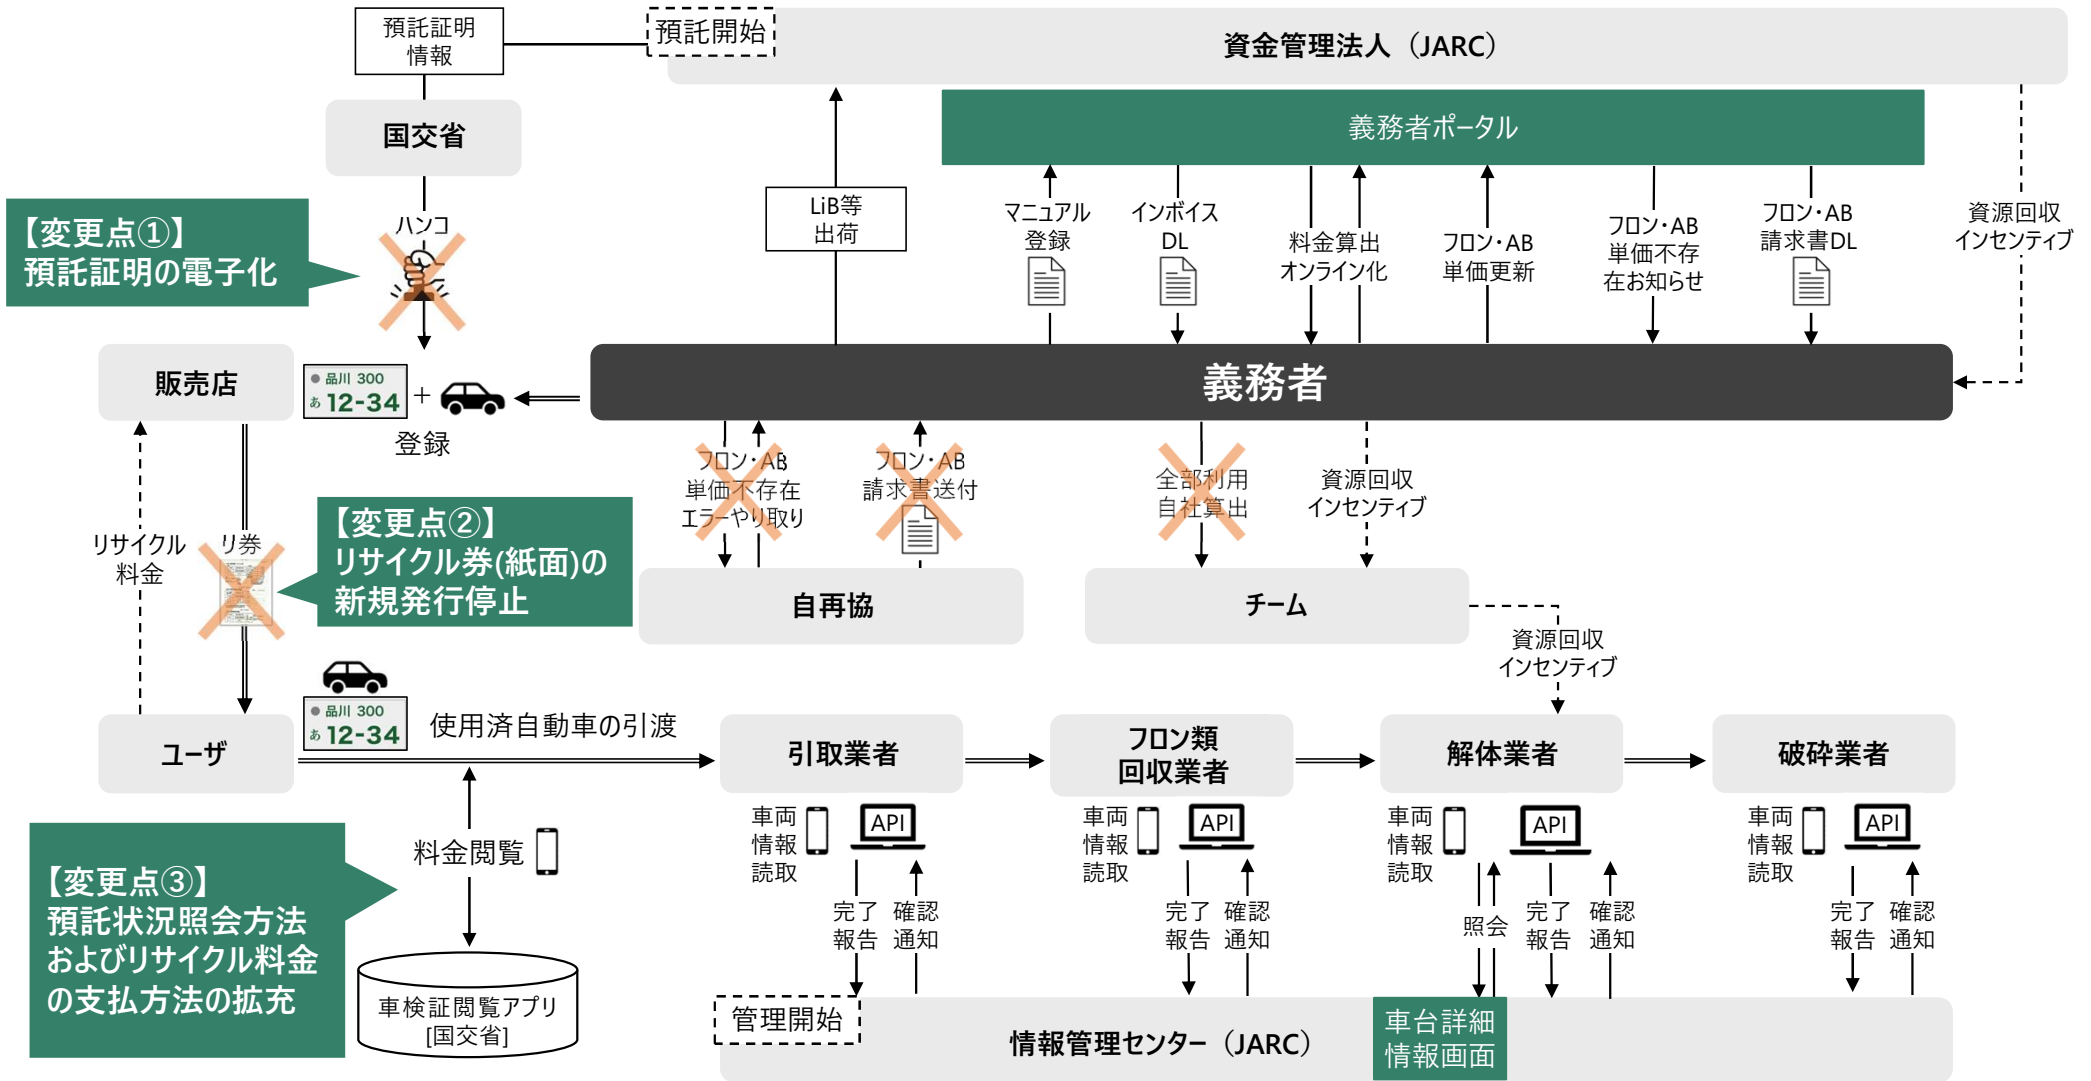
預託証明情報

預託開始

資金管理法人（JARC）

国交省

義務者ポータル

ハンコ

LiB等出荷

マニュアル登録

インボイスDL

料金算出オンライン化

フロン･AB単価更新

フロン･AB単価不存在お知らせ

フロン･AB請求書DL

資源回収インセンティブ

【変更点①】
預託証明の電子化

販売店

品川 300
あ 12-34

登録

義務者

フロン･AB単価不存在エラーやり取り

フロン･AB請求書送付

全部利用自社算出

資源回収インセンティブ

リサイクル料金

リ券

【変更点②】
リサイクル券(紙面)の新規発行停止

自再協

チーム

資源回収インセンティブ

品川 300
あ 12-34

使用済自動車の引渡

ユーザ

引取業者

フロン類回収業者

解体業者

破砕業者

車両情報読取

API

完了報告

確認通知

車両情報読取

API

完了報告

確認通知

車両情報読取

API

照会

完了報告

確認通知

車両情報読取

API

完了報告

確認通知

料金閲覧

【変更点③】
預託状況照会方法およびリサイクル料金の支払方法の拡充

車検証閲覧アプリ
[国交省]

管理開始

情報管理センター（JARC）

車台詳細情報画面